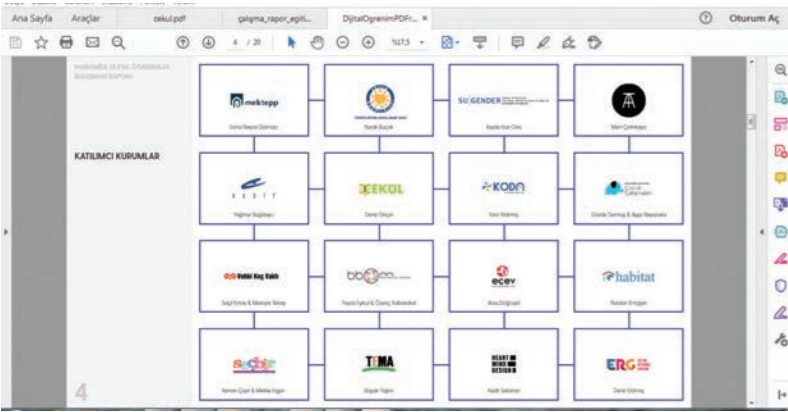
Ana Sayfa Araçlar cekul.pdf çalışma_rapor_egiti... DijitalOgrenimPDFr... ×

Oturum Aç

4 / 20

%17,5

KATILIMCI KURUMLAR

mektepp

SU GENDER

KODA

EKUL

Vehbi Koç Vakfı

bb

ecev

habitat

TEMA

HEART MIND DESIGN

ERG

4